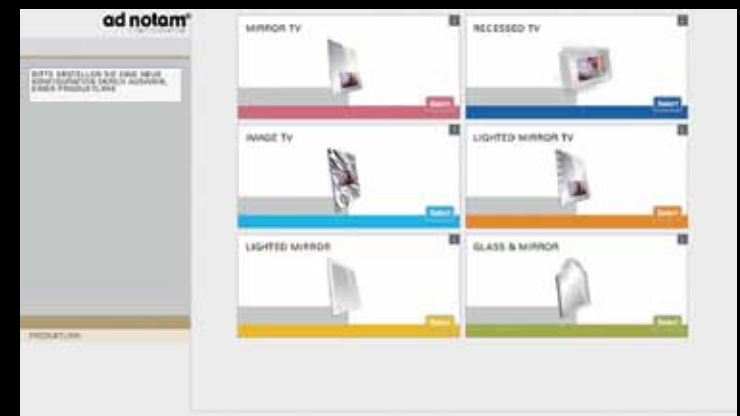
ad notam®

BITTE ERSTELLEN SIE EINE NEUE KONFIGURATION DURCH AUSWAHL EINER PRODUKTLINIE

PRODUKTLINIE

MIRROR TV
Select

RECESSED TV
Select

IMAGE TV
Select

LIGHTED MIRROR TV
Select

LIGHTED MIRROR
Select

GLASS & MIRROR
Select